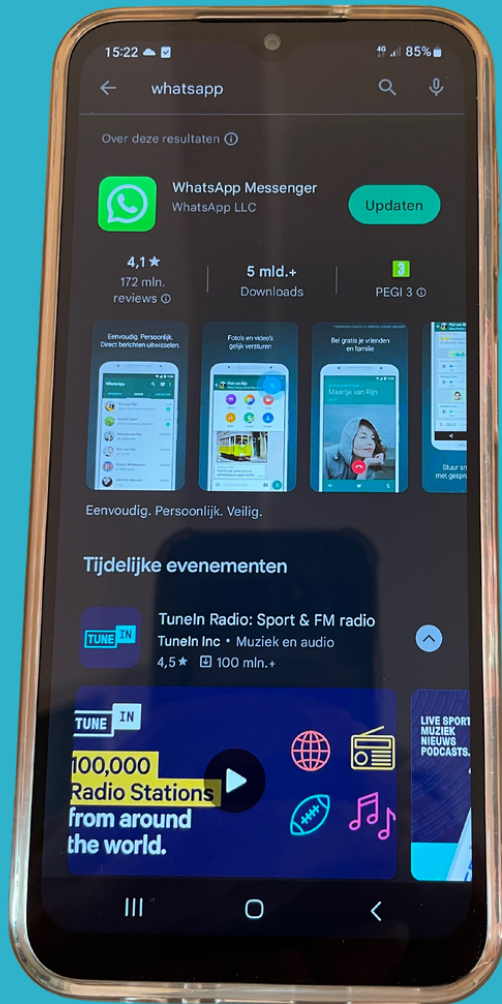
15:22

4G 85%

whatsapp

Over deze resultaten ⓘ

WhatsApp Messenger
WhatsApp LLC

Updaten

4,1 ★
172 mln. reviews ⓘ

5 mld.+
Downloads

3
PEGI 3 ⓘ

Eenvoudig. Persoonlijk. Direct berichten uitwisselen.

Foto's en video's gelijk versturen

Bel gratis je vrienden en familie

Maartje van Rijn

Stuur en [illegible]

Eenvoudig. Persoonlijk. Veilig.

Tijdelijke evenementen

TUNE IN

TuneIn Radio: Sport & FM radio
TuneIn Inc • Muziek en audio
4,5 ★ 100 mln.+

TUNE IN

100,000 Radio Stations from around the world.

LIVE SPORT MUZIEK NIEUWS PODCASTS.